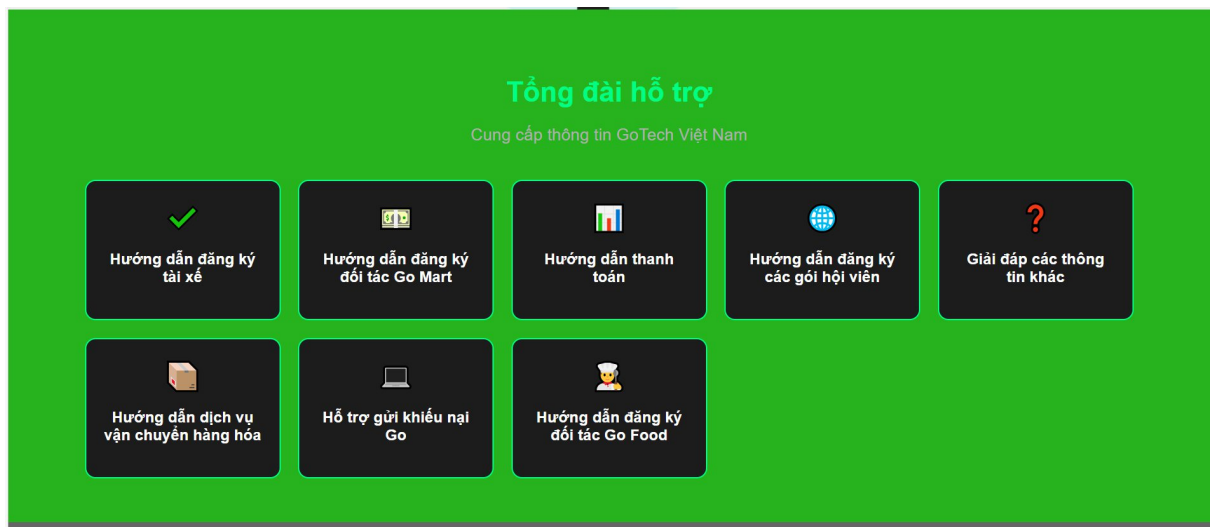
Tổng đài hỗ trợ

Cung cấp thông tin GoTech Việt Nam

Hướng dẫn đăng ký tài xế

Hướng dẫn đăng ký đối tác Go Mart

Hướng dẫn thanh toán

Hướng dẫn đăng ký các gói hội viên

Giải đáp các thông tin khác

Hướng dẫn dịch vụ vận chuyển hàng hóa

Hỗ trợ gửi khiếu nại Go

Hướng dẫn đăng ký đối tác Go Food